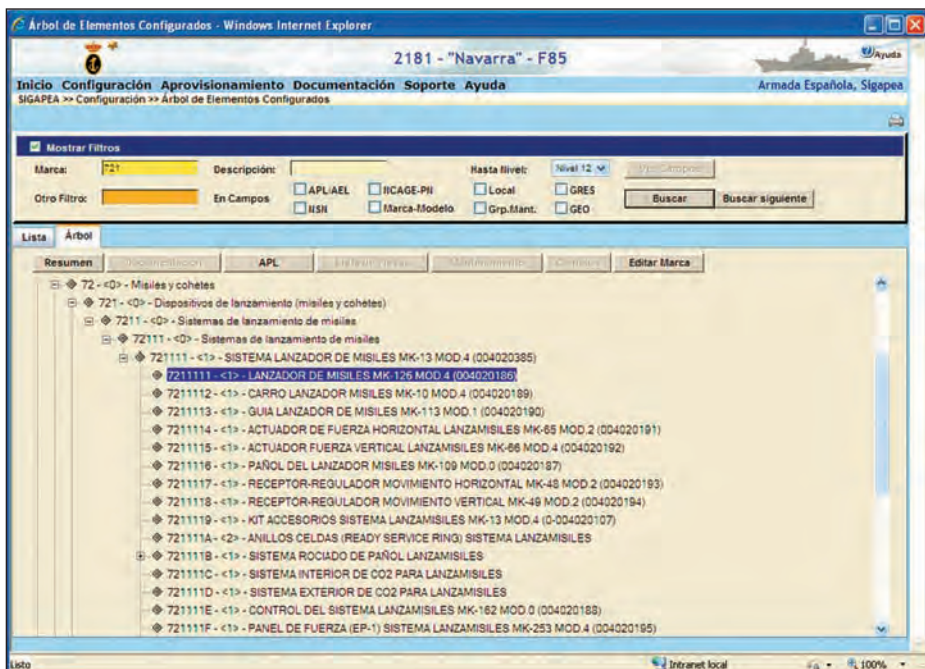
Árbol de Elementos Configurados - Windows Internet Explorer

2181 - "Navarra" - F85

Ayuda

Inicio Configuración Aprovisionamiento Documentación Soporte Ayuda

Armada Española, Sigapea

SIGAPEA >> Configuración >> Árbol de Elementos Configurados

Mostrar Filtros

Marca: 721

Descripción:

Hasta Nivel: Nivel 12

Ver Campos

Otro Filtro:

En Campos

APL/AEL

NCAGE-PN

Local

GRES

NSN

Marca-Modelo

Grp.Mant.

GEO

Buscar

Buscar siguiente

Lista

Árbol

Resumen

Documentación

APL

Historial

Mantenimiento

Contratos

Editar Marca

72 - <0> - Misiles y cohetes

721 - <0> - Dispositivos de lanzamiento (misiles y cohetes)

7211 - <0> - Sistemas de lanzamiento de misiles

72111 - <0> - Sistemas de lanzamiento de misiles

721111 - <1> - SISTEMA LANZADOR DE MISILES MK-13 MOD.4 (004020385)

7211111 - <1> - LANZADOR DE MISILES MK-126 MOD.4 (004020186)

7211112 - <1> - CARRO LANZADOR MISILES MK-10 MOD.4 (004020189)

7211113 - <1> - GUIA LANZADOR DE MISILES MK-113 MOD.1 (004020190)

7211114 - <1> - ACTUADOR FUERZA HORIZONTAL LANZAMISILES MK-65 MOD.2 (004020191)

7211115 - <1> - ACTUADOR FUERZA VERTICAL LANZAMISILES MK-66 MOD.4 (004020192)

7211116 - <1> - PAÑOL DEL LANZADOR MISILES MK-109 MOD.0 (004020187)

7211117 - <1> - RECEPTOR-REGULADOR MOVIMIENTO HORIZONTAL MK-48 MOD.2 (004020193)

7211118 - <1> - RECEPTOR-REGULADOR MOVIMIENTO VERTICAL MK-49 MOD.2 (004020194)

7211119 - <1> - KIT ACCESORIOS SISTEMA LANZAMISILES MK-13 MOD.4 (0-004020107)

721111A - <2> - ANILLOS CELDAS (READY SERVICE RING) SISTEMA LANZAMISILES

721111B - <1> - SISTEMA ROCIADO DE PAÑOL LANZAMISILES

721111C - <1> - SISTEMA INTERIOR DE CO2 PARA LANZAMISILES

721111D - <1> - SISTEMA EXTERIOR DE CO2 PARA LANZAMISILES

721111E - <1> - CONTROL DEL SISTEMA LANZAMISILES MK-162 MOD.0 (004020188)

721111F - <1> - PANEL DE FUERZA (EP-1) SISTEMA LANZAMISILES MK-253 MOD.4 (004020195)

Listo

Intranet local

100%